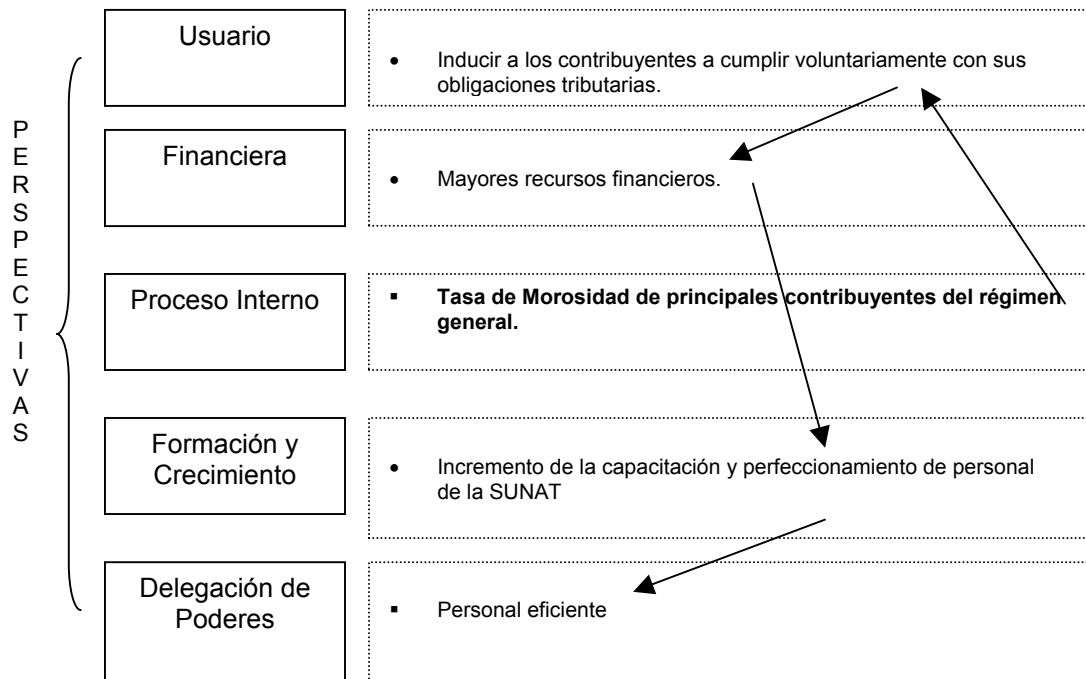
PERSPECTIVAS

Usuario

• Inducir a los contribuyentes a cumplir voluntariamente con sus obligaciones tributarias.

Financiera

• Mayores recursos financieros.

Proceso Interno

▪ **Tasa de Morosidad de principales contribuyentes del régimen general.**

Formación y Crecimiento

• Incremento de la capacitación y perfeccionamiento de personal de la SUNAT

Delegación de Poderes

▪ Personal eficiente